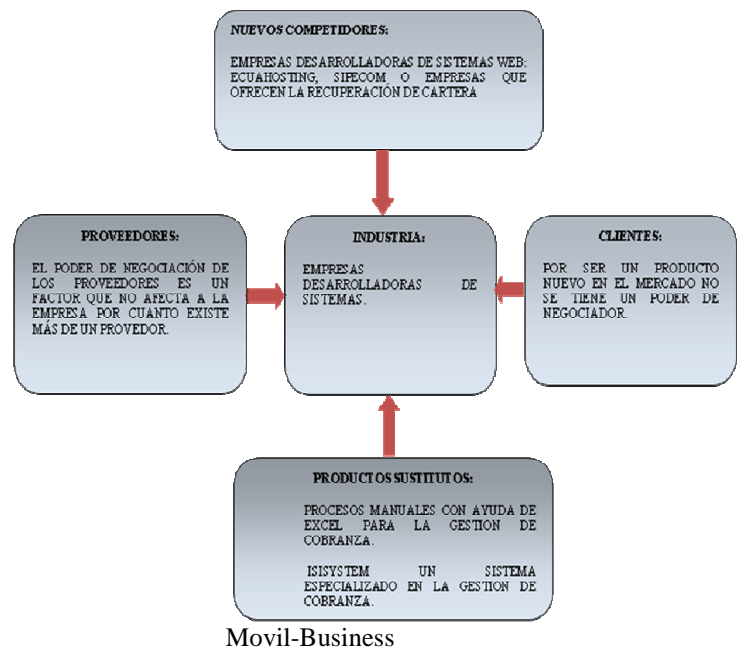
NUEVOS COMPETIDORES:

EMPRESAS DESARROLLADORAS DE SISTEMAS WEB: ECUAHOSTING, SIPECOM O EMPRESAS QUE OFRECEN LA RECUPERACIÓN DE CARTERA

PROVEEDORES:

EL PODER DE NEGOCIACIÓN DE LOS PROVEEDORES ES UN FACTOR QUE NO AFECTA A LA EMPRESA POR CUANTO EXISTE MÁS DE UN PROVEDOR.

INDUSTRIA:

EMPRESAS DESARROLLADORAS DE SISTEMAS.

CLIENTES:

POR SER UN PRODUCTO NUEVO EN EL MERCADO NO SE TIENE UN PODER DE NEGOCIADOR.

PRODUCTOS SUSTITUTOS:

PROCESOS MANUALES CON AYUDA DE EXCEL PARA LA GESTION DE COBRANZA.

ISISYSTEM UN SISTEMA ESPECIALIZADO EN LA GESTION DE COBRANZA.

Movil-Business